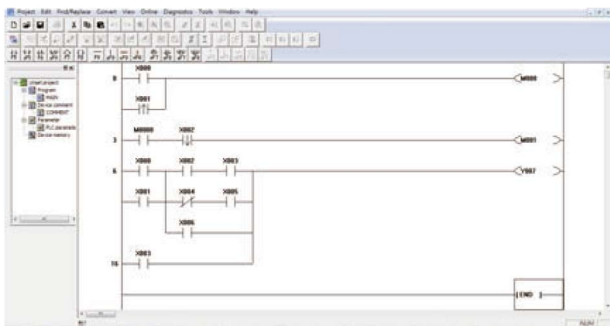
Project Edit Find/Replace Convert View Online Diagnostics Tools Window Help

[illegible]
Program
MAIN
Device comment
COMMENT
Parameter
PLC parameter
Device memory

0
X000
X001
M000

3
M0000
X007
M001

6
X000
X002
X003
Y007
X001
X004
X005
X006

16
X003

[END]

NUM